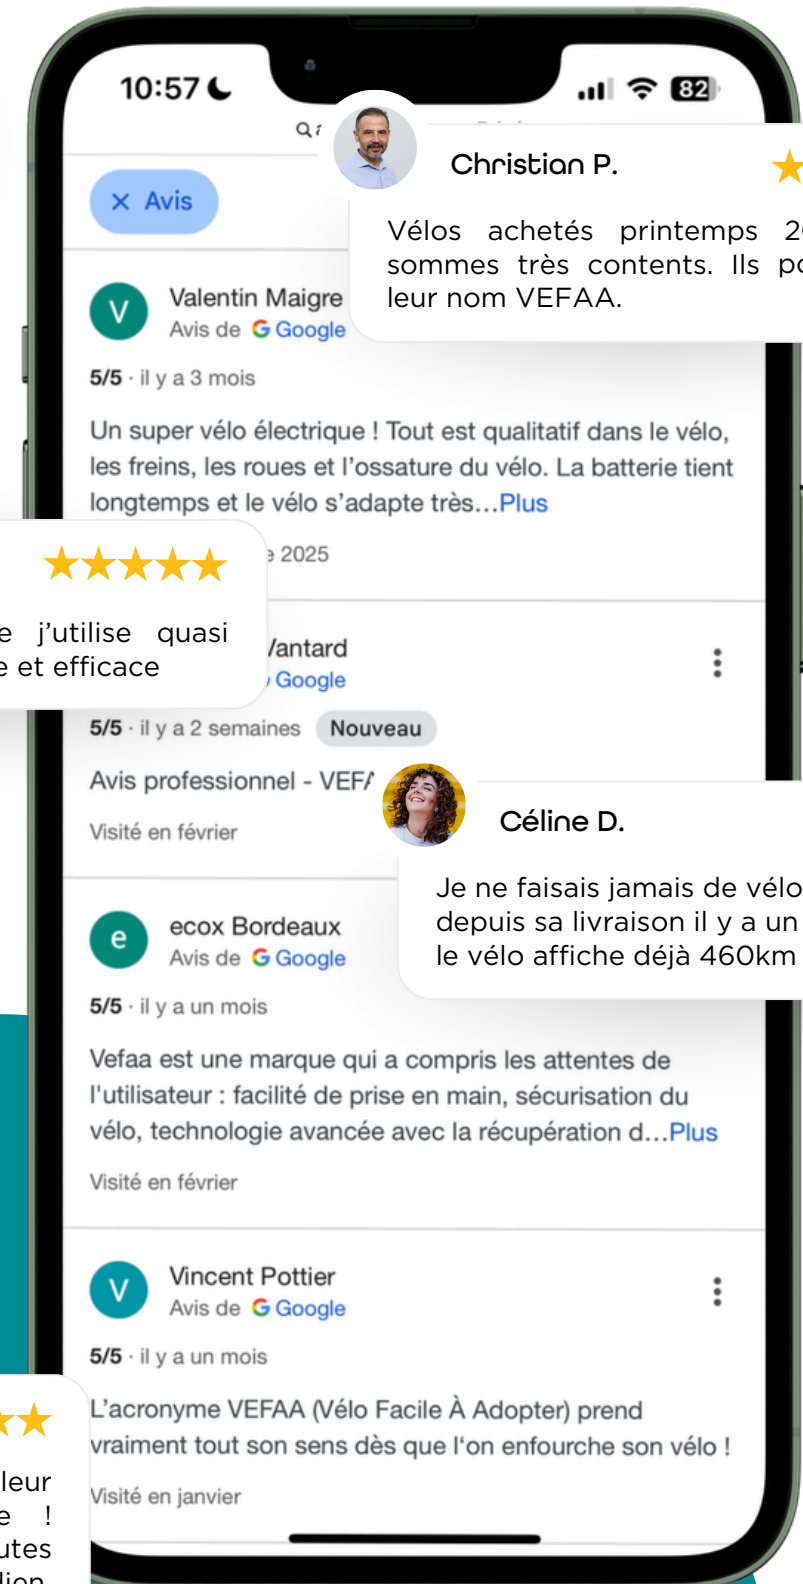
10:57

82

Christian P.

★

Vélos achetés printemps 2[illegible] sommes très contents. Ils po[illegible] leur nom VEFAA.

× Avis

V

Valentin Maigre
Avis de G Google

5/5 · il y a 3 mois

Un super vélo électrique ! Tout est qualitatif dans le vélo, les freins, les roues et l'ossature du vélo. La batterie tient longtemps et le vélo s'adapte très…Plus

★★★★★

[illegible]e j'utilise quasi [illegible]e et efficace

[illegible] 2025

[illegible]antard
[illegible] Google

5/5 · il y a 2 semaines Nouveau

Avis professionnel - VEF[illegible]

Visité en février

Céline D.

Je ne faisais jamais de vélo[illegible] depuis sa livraison il y a un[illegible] le vélo affiche déjà 460km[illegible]

e

ecox Bordeaux
Avis de G Google

5/5 · il y a un mois

Vefaa est une marque qui a compris les attentes de l'utilisateur : facilité de prise en main, sécurisation du vélo, technologie avancée avec la récupération d…Plus

Visité en février

V

Vincent Pottier
Avis de G Google

5/5 · il y a un mois

L'acronyme VEFAA (Vélo Facile À Adopter) prend vraiment tout son sens dès que l'on enfourche son vélo !

Visité en janvier

★★

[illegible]leur
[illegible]e !
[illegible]utes
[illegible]